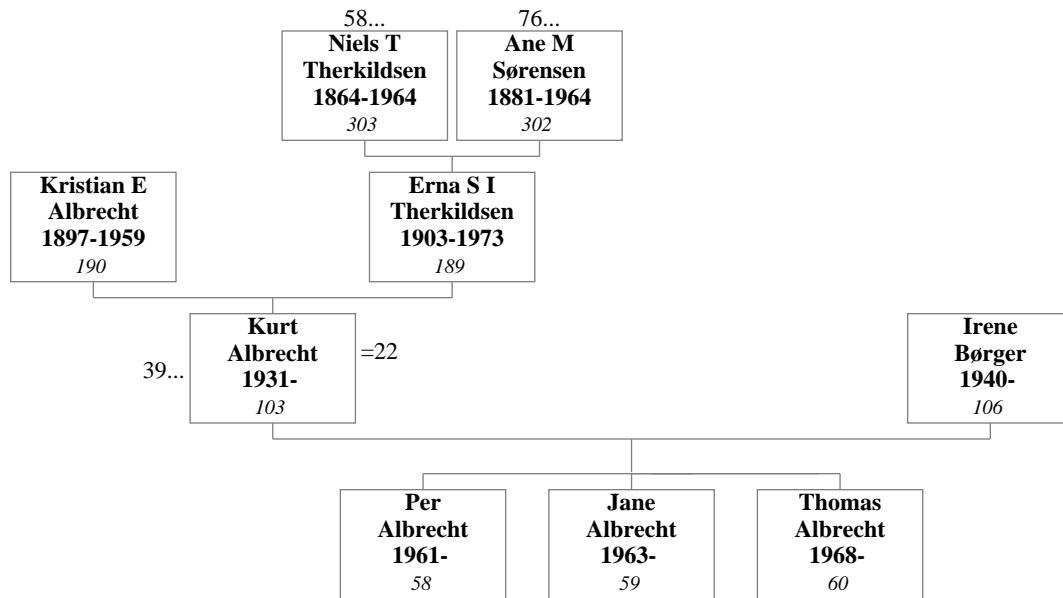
58...
Niels T Therkildsen 1864-1964
303

76...
Ane M Sørensen 1881-1964
302

Kristian E Albrecht 1897-1959
190

Erna S I Therkildsen 1903-1973
189

39...
Kurt Albrecht 1931-
103
=22

Irene Børger 1940-
106

Per Albrecht 1961-
58

Jane Albrecht 1963-
59

Thomas Albrecht 1968-
60